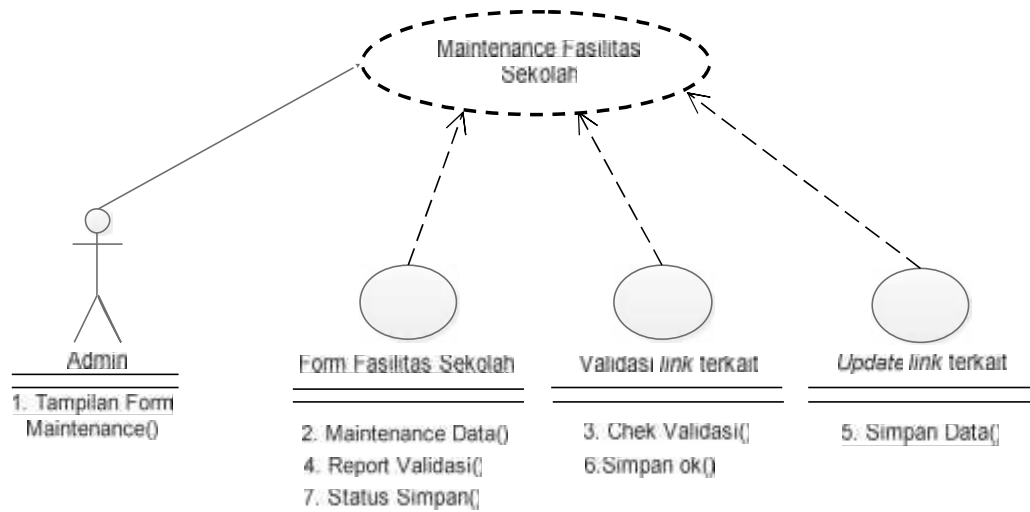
Maintenance Fasilitas Sekolah

Admin

1. Tampilan Form Maintenance()

Form Fasilitas Sekolah

2. Maintenance Data()
4. Report Validasi()
7. Status Simpan()

Validasi link terkait

3. Chek Validasi()
6.Simpan ok()

Update link terkait

5. Simpan Data()